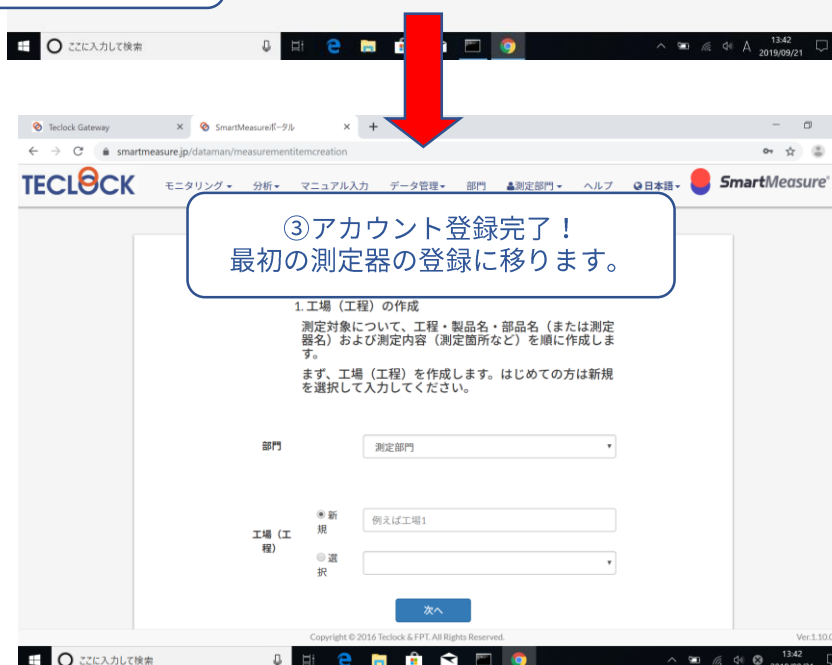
ここに入力して検索

13:42
2019/09/21

Teclock Gateway

SmartMeasureポータル

smartmeasure.jp/dataman/measurementitemcreation

TECLOCK

モニタリング ▾ 分析 ▾ マニュアル入力 データ管理 ▾ 部門 測定部門 ▾ ヘルプ 日本語 ▾

SmartMeasure

③アカウント登録完了！
最初の測定器の登録に移ります。

1. 工場（工程）の作成

測定対象について、工程・製品名・部品名（または測定器名）および測定内容（測定箇所など）を順に作成します。

まず、工場（工程）を作成します。はじめての方は新規を選択して入力してください。

部門

測定部門

工場（工程）

新規

例えば工場1

選択

次へ

Copyright © 2016 Teclock & FPT. All Rights Reserved.

Ver.1.10.0

ここに入力して検索

13:42